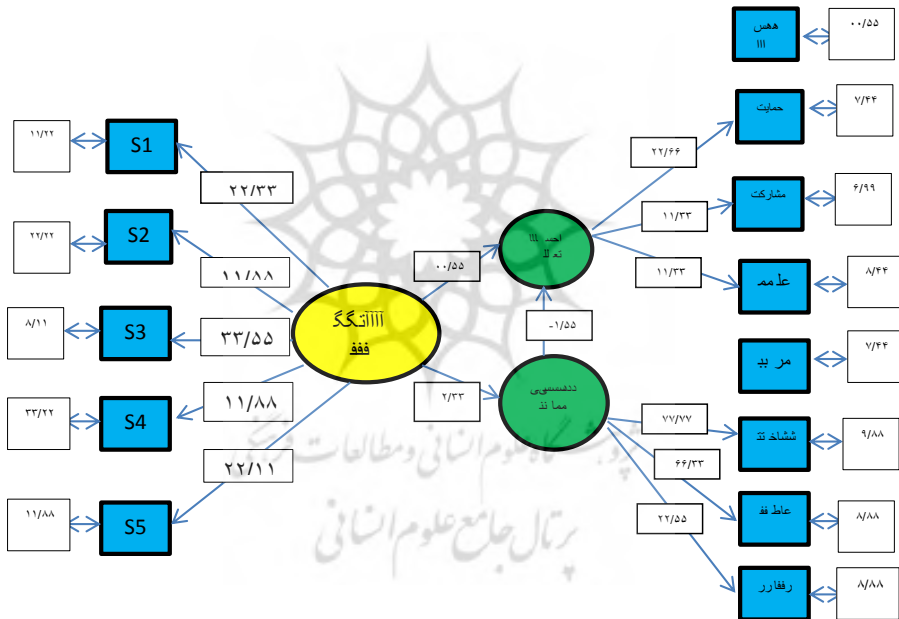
هعس
اااا

۰۰/۵۵

حمایت

۷/۴۴

۲۲/۶۶

مشارکت

۶/۹۹

۱۱/۳۳

احد اااا
تع لا

۰۰/۵۵

۱۱/۳۳

علـ مم

۸/۴۴

۱۱/۲۲

S1

۲۲/۳۳

۲۲/۲۲

S2

۱۱/۸۸

۸/۱۱

S3

۳۳/۵۵

آاآاتـگگ
ففف

-۱/۵۵

مر بد

۷/۴۴

۳۳/۲۲

S4

۱۱/۸۸

۲/۳۳

ددهسمیی
مما نذ

۷۷/۷۷

نشاط تد

۹/۸۸

۲۲/۱۱

۶۶/۳۳

عاطـ فف

۸/۸۸

۱۱/۸۸

S5

۲۲/۵۵

رففارر

۸/۸۸

پژوهشگاه علوم انسانی و مطالعات فرهنگی
پرتال جامع علوم انسانی